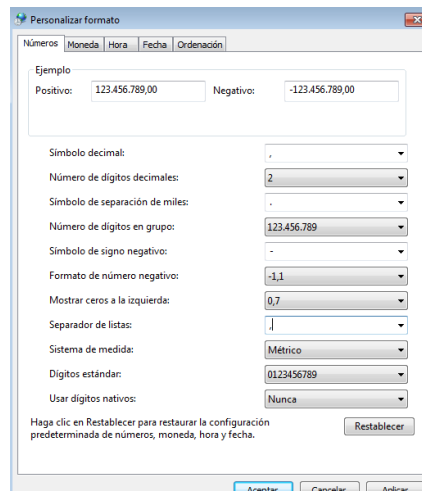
Personalizar formato

Números | Moneda | Hora | Fecha | Ordenación

Ejemplo
Positivo: 123.456.789,00 Negativo: -123.456.789,00

| | |
|---|---|
| Símbolo decimal: | , |
| Número de dígitos decimales: | 2 |
| Símbolo de separación de miles: | . |
| Número de dígitos en grupo: | 123.456.789 |
| Símbolo de signo negativo: | - |
| Formato de número negativo: | -1,1 |
| Mostrar ceros a la izquierda: | 0,7 |
| Separador de listas: | . |
| Sistema de medida: | Métrico |
| Dígitos estándar: | 0123456789 |
| Usar dígitos nativos: | Nunca |

Haga clic en Restablecer para restaurar la configuración predeterminada de números, moneda, hora y fecha.

Restablecer

Aceptar Cancelar Aplicar